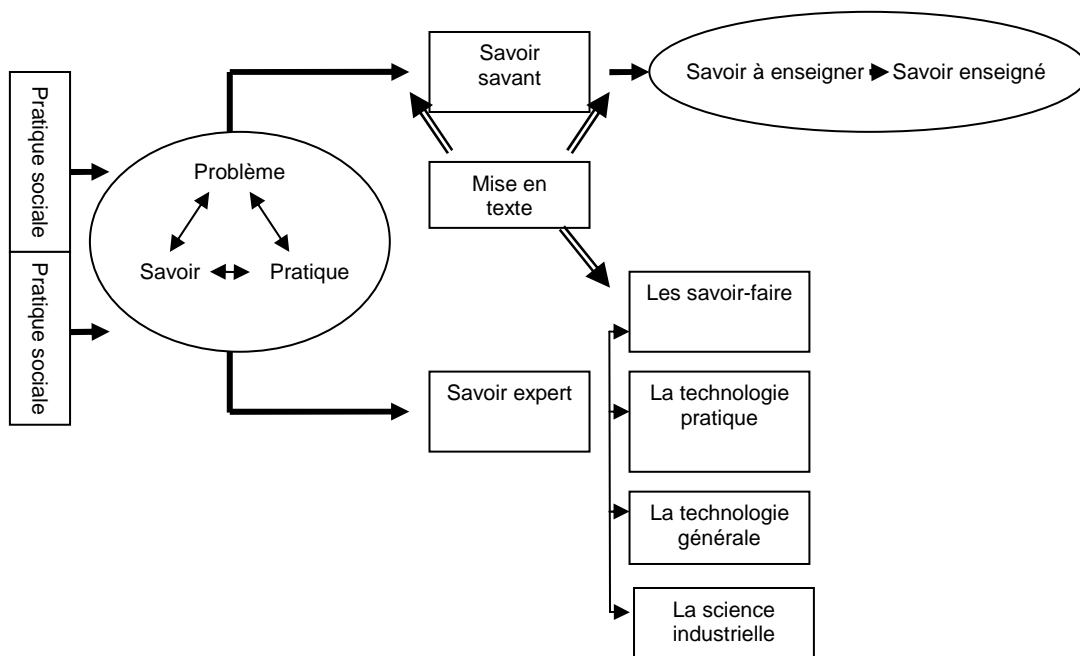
Pratique sociale

Pratique sociale

Problème

Savoir

Pratique

Savoir savant

Savoir à enseigner

Savoir enseigné

Mise en texte

Les savoir-faire

Savoir expert

La technologie pratique

La technologie générale

La science industrielle